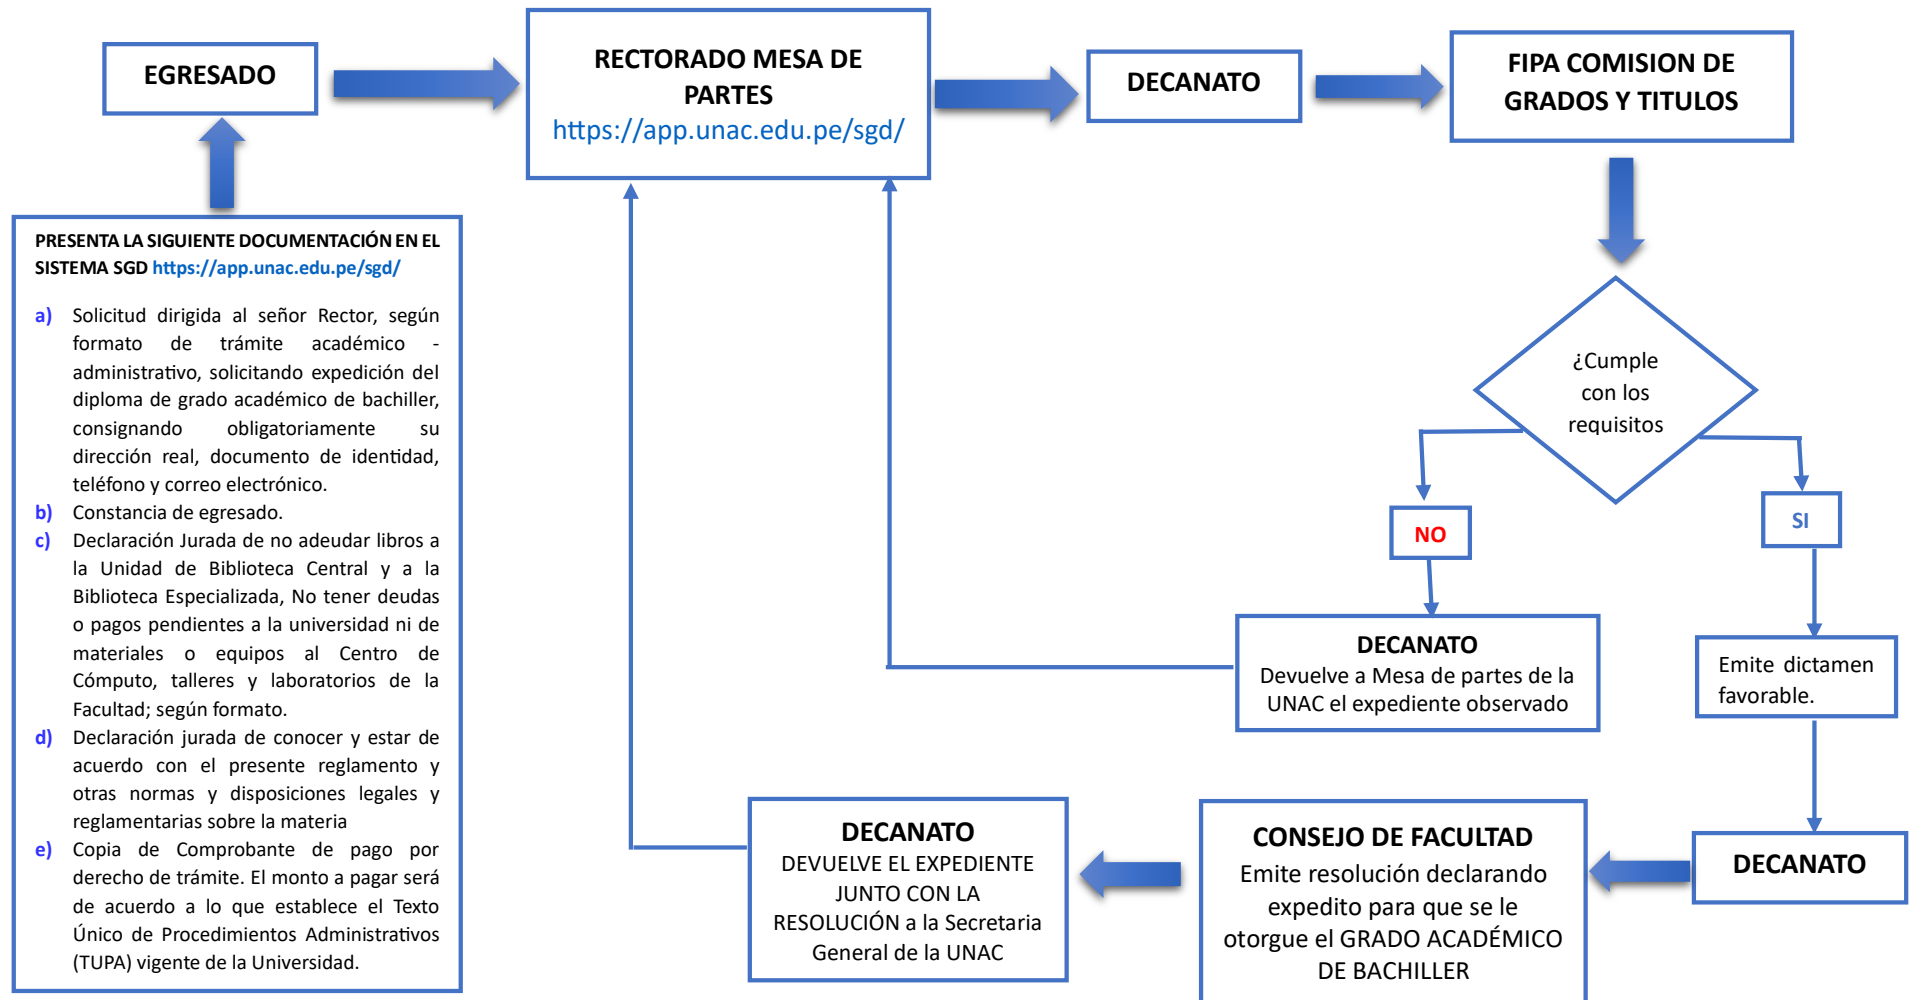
EGRESADO

RECTORADO MESA DE PARTES
https://app.unac.edu.pe/sgd/

DECANATO

FIPA COMISION DE GRADOS Y TITULOS

PRESENTA LA SIGUIENTE DOCUMENTACIÓN EN EL SISTEMA SGD https://app.unac.edu.pe/sgd/

a) Solicitud dirigida al señor Rector, según formato de trámite académico - administrativo, solicitando expedición del diploma de grado académico de bachiller, consignando obligatoriamente su dirección real, documento de identidad, teléfono y correo electrónico.
b) Constancia de egresado.
c) Declaración Jurada de no adeudar libros a la Unidad de Biblioteca Central y a la Biblioteca Especializada, No tener deudas o pagos pendientes a la universidad ni de materiales o equipos al Centro de Cómputo, talleres y laboratorios de la Facultad; según formato.
d) Declaración jurada de conocer y estar de acuerdo con el presente reglamento y otras normas y disposiciones legales y reglamentarias sobre la materia
e) Copia de Comprobante de pago por derecho de trámite. El monto a pagar será de acuerdo a lo que establece el Texto Único de Procedimientos Administrativos (TUPA) vigente de la Universidad.

¿Cumple con los requisitos

NO

SI

DECANATO
Devuelve a Mesa de partes de la UNAC el expediente observado

Emite dictamen favorable.

DECANATO
DEVUELVE EL EXPEDIENTE JUNTO CON LA RESOLUCIÓN a la Secretaria General de la UNAC

CONSEJO DE FACULTAD
Emite resolución declarando expedito para que se le otorgue el GRADO ACADÉMICO DE BACHILLER

DECANATO